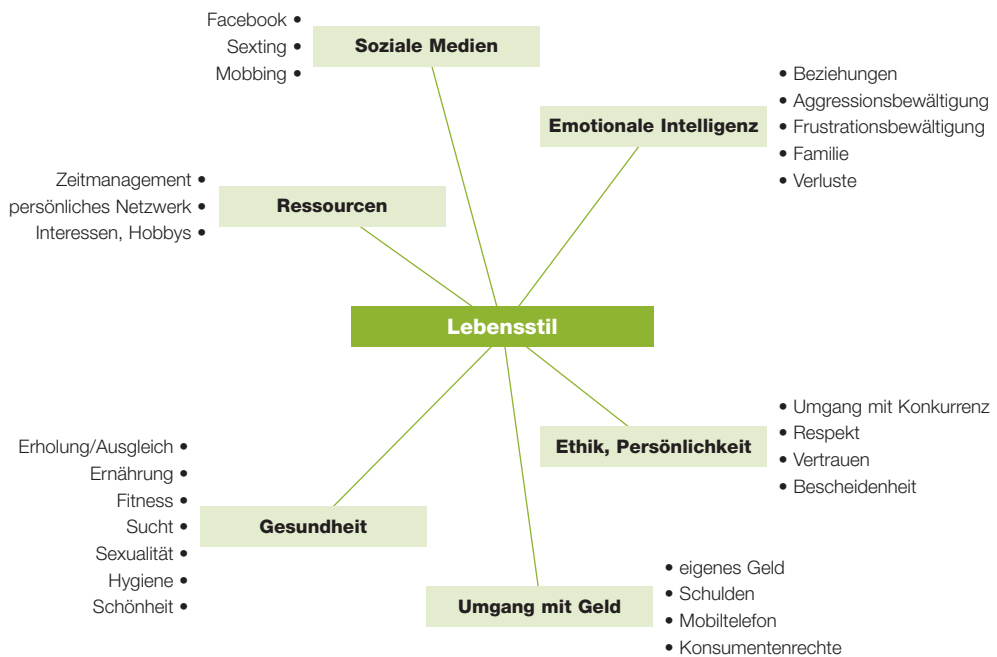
Facebook •
Sexting •
Mobbing •

Soziale Medien

• Beziehungen
• Aggressionsbewältigung
• Frustrationsbewältigung
• Familie
• Verluste

Emotionale Intelligenz

Zeitmanagement •
persönliches Netzwerk •
Interessen, Hobbys •

Ressourcen

Lebensstil

• Umgang mit Konkurrenz
• Respekt
• Vertrauen
• Bescheidenheit

Ethik, Persönlichkeit

Erholung/Ausgleich •
Ernährung •
Fitness •
Sucht •
Sexualität •
Hygiene •
Schönheit •

Gesundheit

• eigenes Geld
• Schulden
• Mobiltelefon
• Konsumentenrechte

Umgang mit Geld